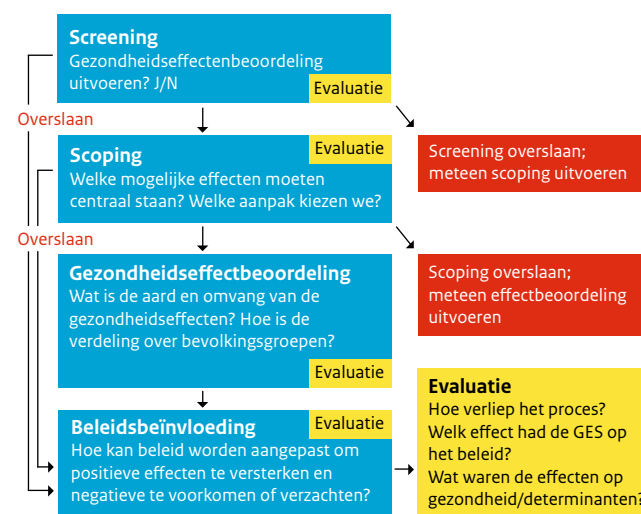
Screening
Gezondheidseffectenbeoordeling uitvoeren? J/N

Evaluatie

Overslaan

Scoping
Welke mogelijke effecten moeten centraal staan? Welke aanpak kiezen we?

Evaluatie

Screening overslaan; meteen scoping uitvoeren

Overslaan

Gezondheidseffectbeoordeling
Wat is de aard en omvang van de gezondheidseffecten? Hoe is de verdeling over bevolkingsgroepen?

Evaluatie

Scoping overslaan; meteen effectbeoordeling uitvoeren

Beleidsbeïnvloeding
Hoe kan beleid worden aangepast om positieve effecten te versterken en negatieve te voorkomen of verzachten?

Evaluatie

Evaluatie
Hoe verliep het proces?
Welk effect had de GES op het beleid?
Wat waren de effecten op gezondheid/determinanten?